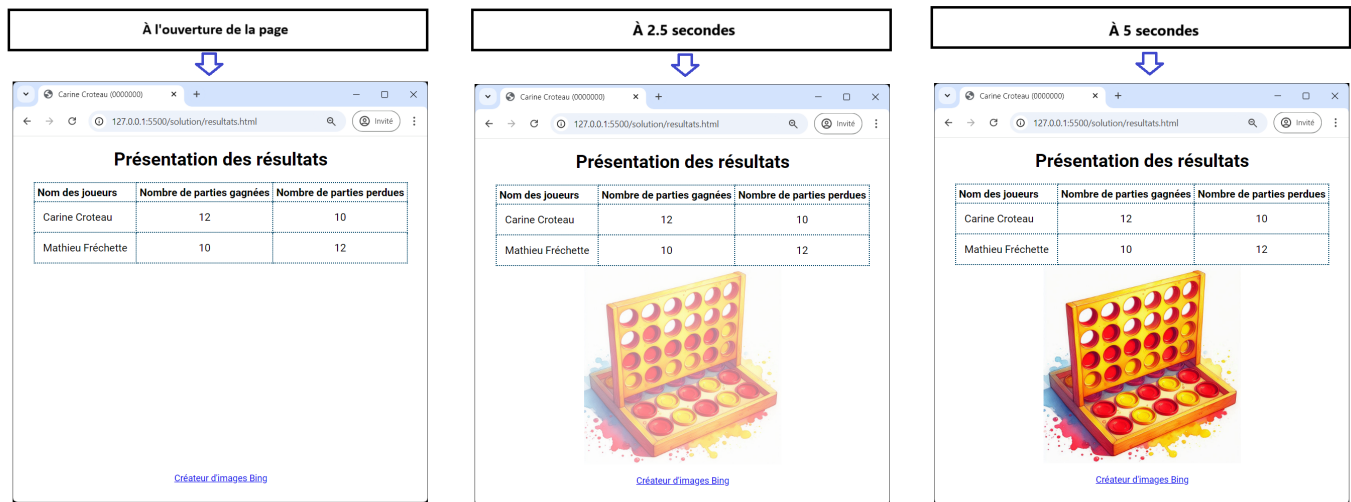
À l'ouverture de la page

Carine Croteau (0000000)

127.0.0.1:5500/solution/resultats.html

Invité

Présentation des résultats

| Nom des joueurs | Nombre de parties gagnées | Nombre de parties perdues |
|---|---|---|
| Carine Croteau | 12 | 10 |
| Mathieu Fréchette | 10 | 12 |

Créateur d'images Bing

À 2.5 secondes

Carine Croteau (0000000)

127.0.0.1:5500/solution/resultats.html

Invité

Présentation des résultats

| Nom des joueurs | Nombre de parties gagnées | Nombre de parties perdues |
|---|---|---|
| Carine Croteau | 12 | 10 |
| Mathieu Fréchette | 10 | 12 |

Créateur d'images Bing

À 5 secondes

Carine Croteau (0000000)

127.0.0.1:5500/solution/resultats.html

Invité

Présentation des résultats

| Nom des joueurs | Nombre de parties gagnées | Nombre de parties perdues |
|---|---|---|
| Carine Croteau | 12 | 10 |
| Mathieu Fréchette | 10 | 12 |

Créateur d'images Bing